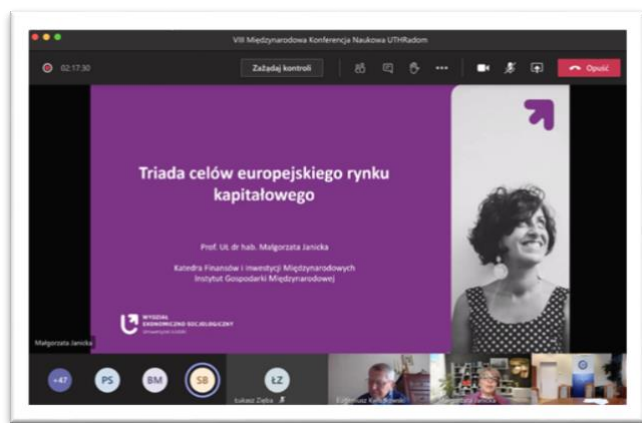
VIII Międzynarodowa Konferencja Naukowa UTHRadom

02:17:30

Zażądaj kontroli

Opuść

Triada celów europejskiego rynku kapitałowego

Prof. UŁ dr hab. Małgorzata Janicka

Katedra Finansów i Inwestycji Międzynarodowych
Instytut Gospodarki Międzynarodowej

WYDZIAŁ EKONOMICZNO-SOCJOLOGICZNY
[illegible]

Małgorzata Janicka

+47

PS

BM

SB

ŁZ

Łukasz Zięba

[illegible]

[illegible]